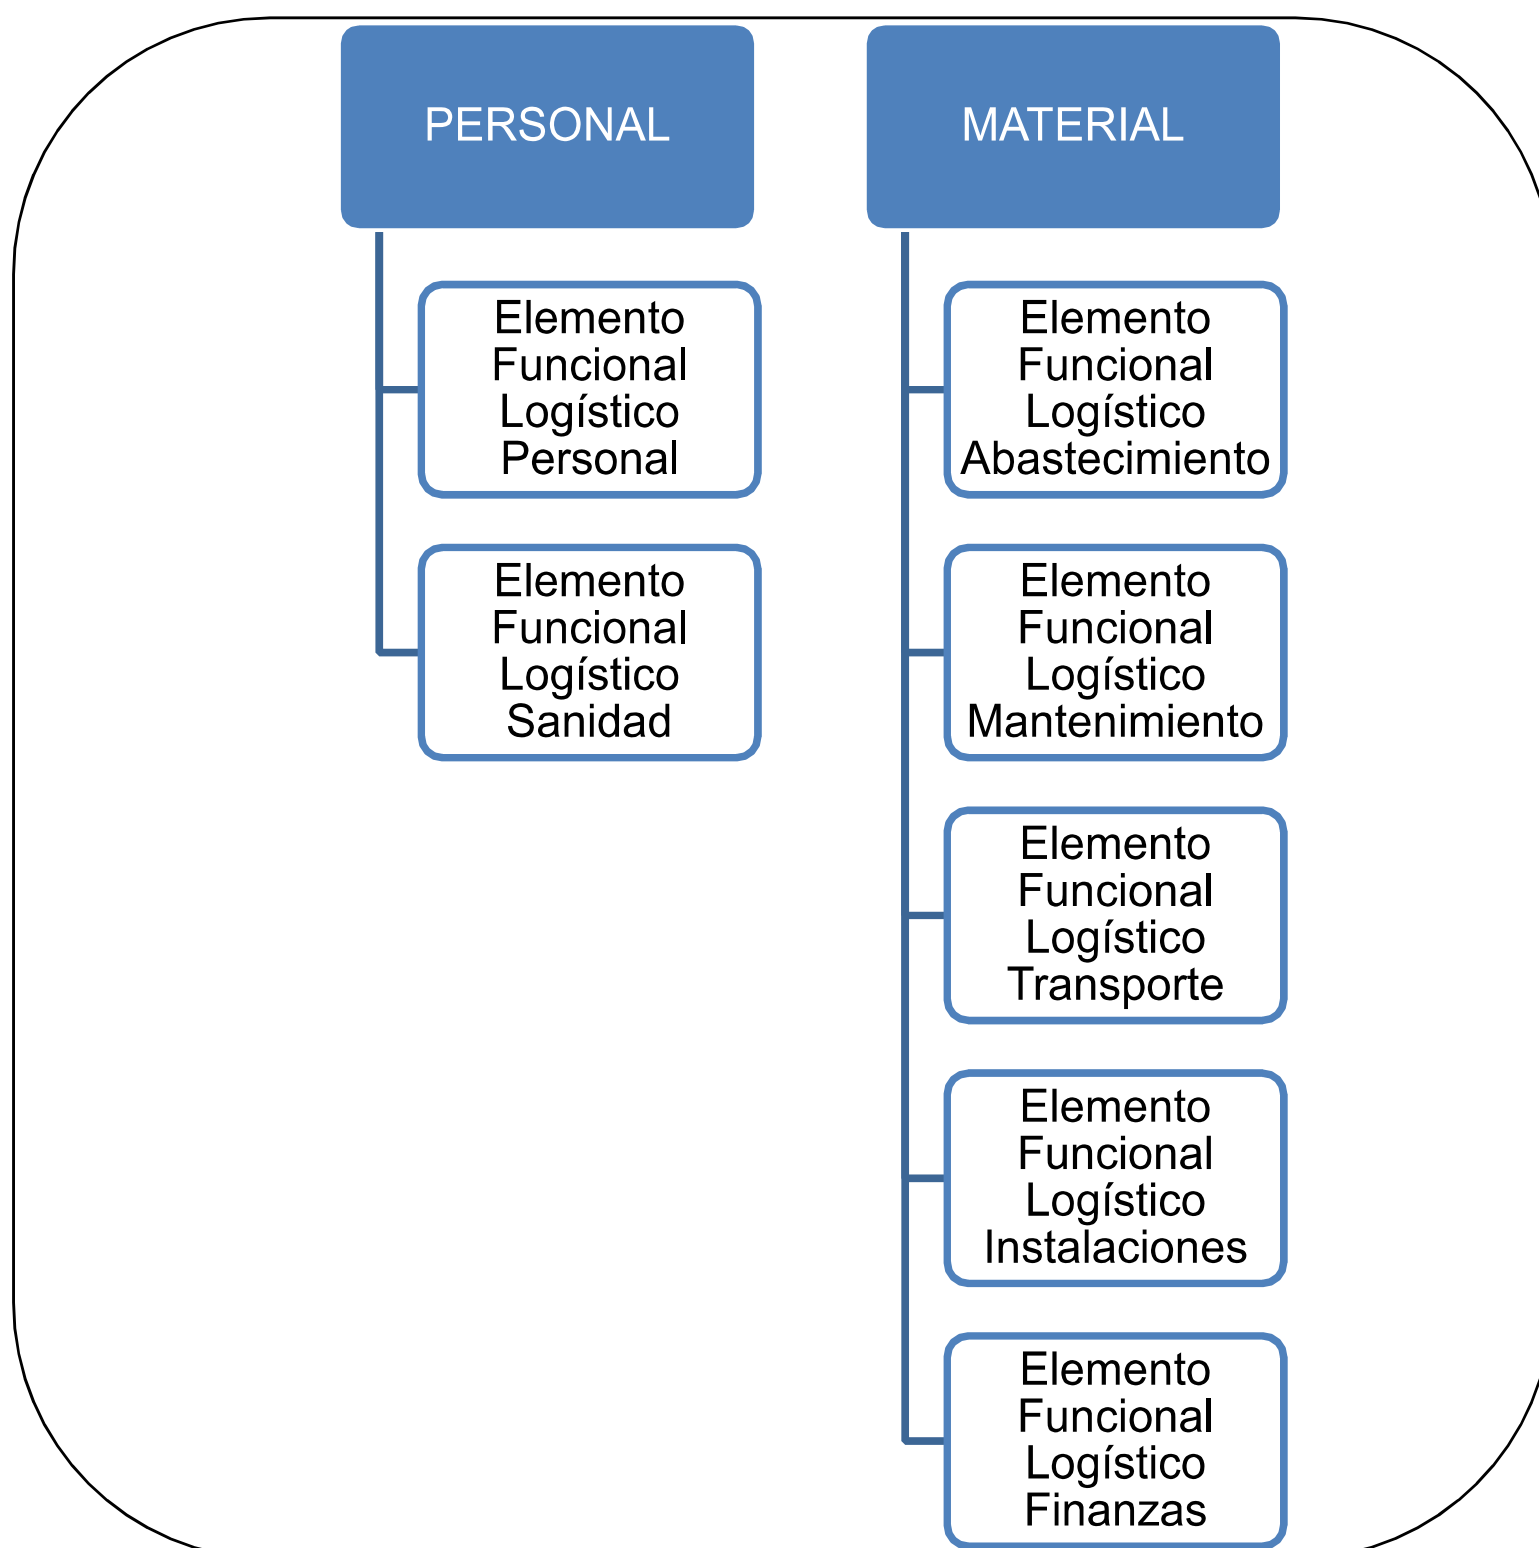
PERSONAL

Elemento Funcional Logístico Personal

Elemento Funcional Logístico Sanidad

MATERIAL

Elemento Funcional Logístico Abastecimiento

Elemento Funcional Logístico Mantenimiento

Elemento Funcional Logístico Transporte

Elemento Funcional Logístico Instalaciones

Elemento Funcional Logístico Finanzas